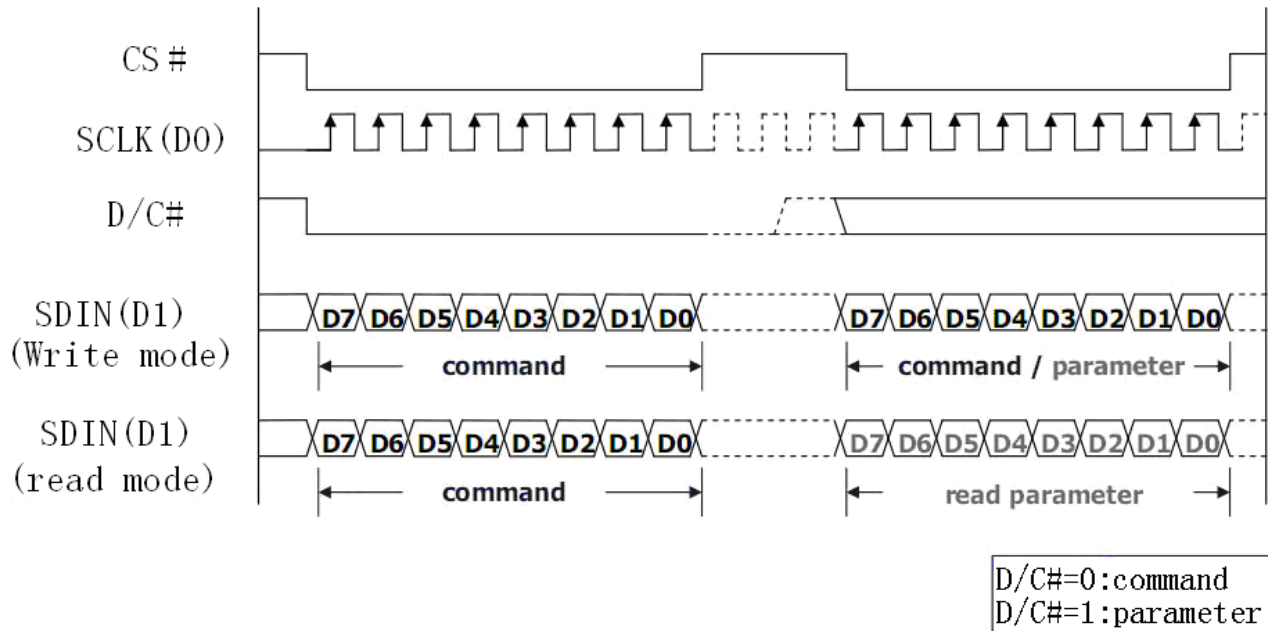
CS#

SCLK(D0)

D/C#

SDIN(D1)
(Write mode)

D7 D6 D5 D4 D3 D2 D1 D0

command

D7 D6 D5 D4 D3 D2 D1 D0

command / parameter

SDIN(D1)
(read mode)

D7 D6 D5 D4 D3 D2 D1 D0

command

D7 D6 D5 D4 D3 D2 D1 D0

read parameter

D/C#=0:command
D/C#=1:parameter